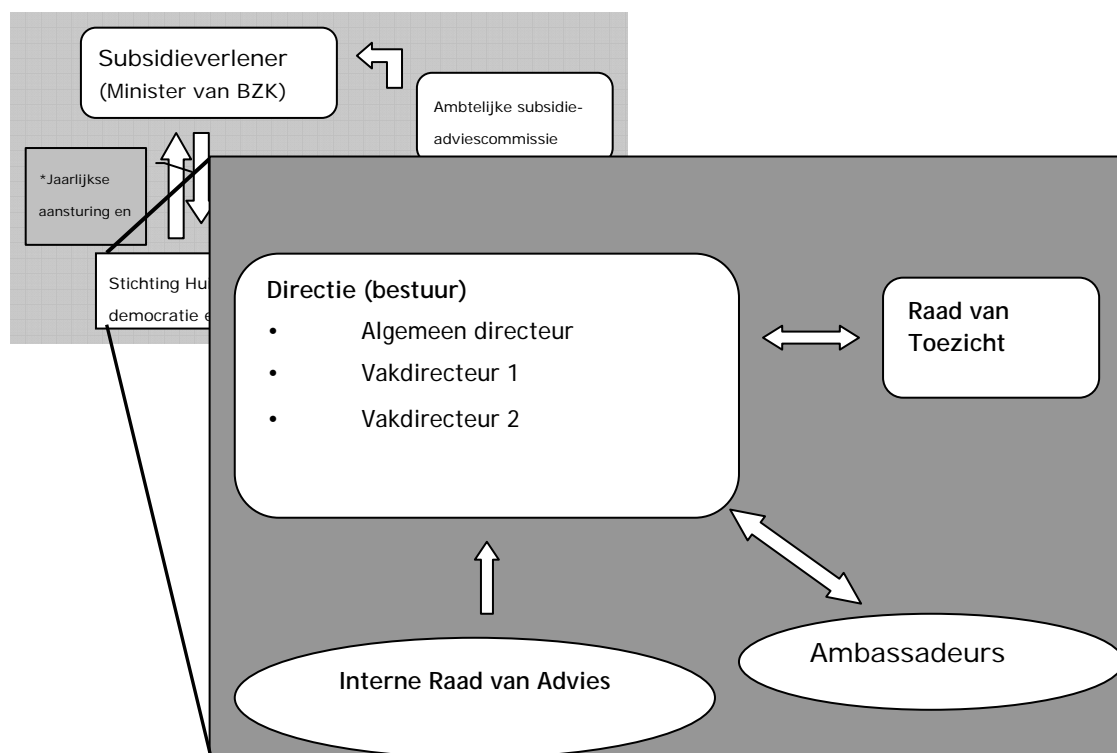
Subsidieverlener
(Minister van BZK)

Ambtelijke subsidieadviescommissie

*Jaarlijkse aansturing en

Stichting Hu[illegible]
democratie e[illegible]

Directie (bestuur)
• Algemeen directeur
• Vakdirecteur 1
• Vakdirecteur 2

Raad van Toezicht

Ambassadeurs

Interne Raad van Advies